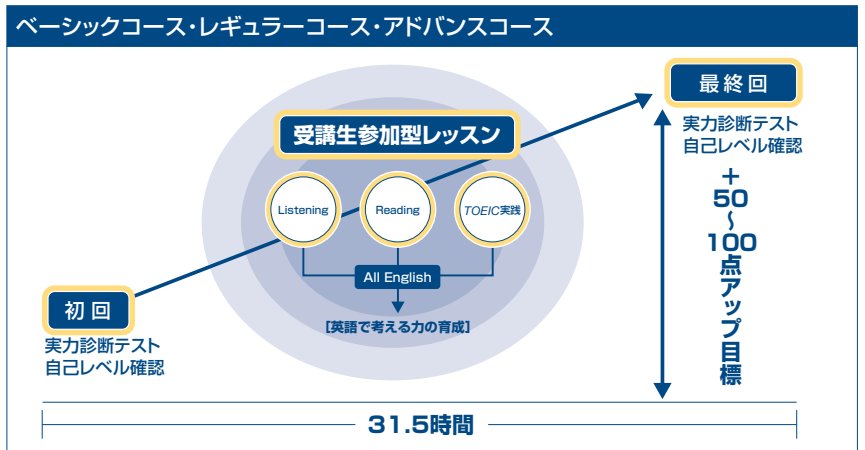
ベーシックコース・レギュラーコース・アドバンスコース

受講生参加型レッスン

Listening

Reading

TOEIC実践

All English

【英語で考える力の育成】

初回

実力診断テスト
自己レベル確認

最終回

実力診断テスト
自己レベル確認

＋50～100点アップ目標

31.5時間